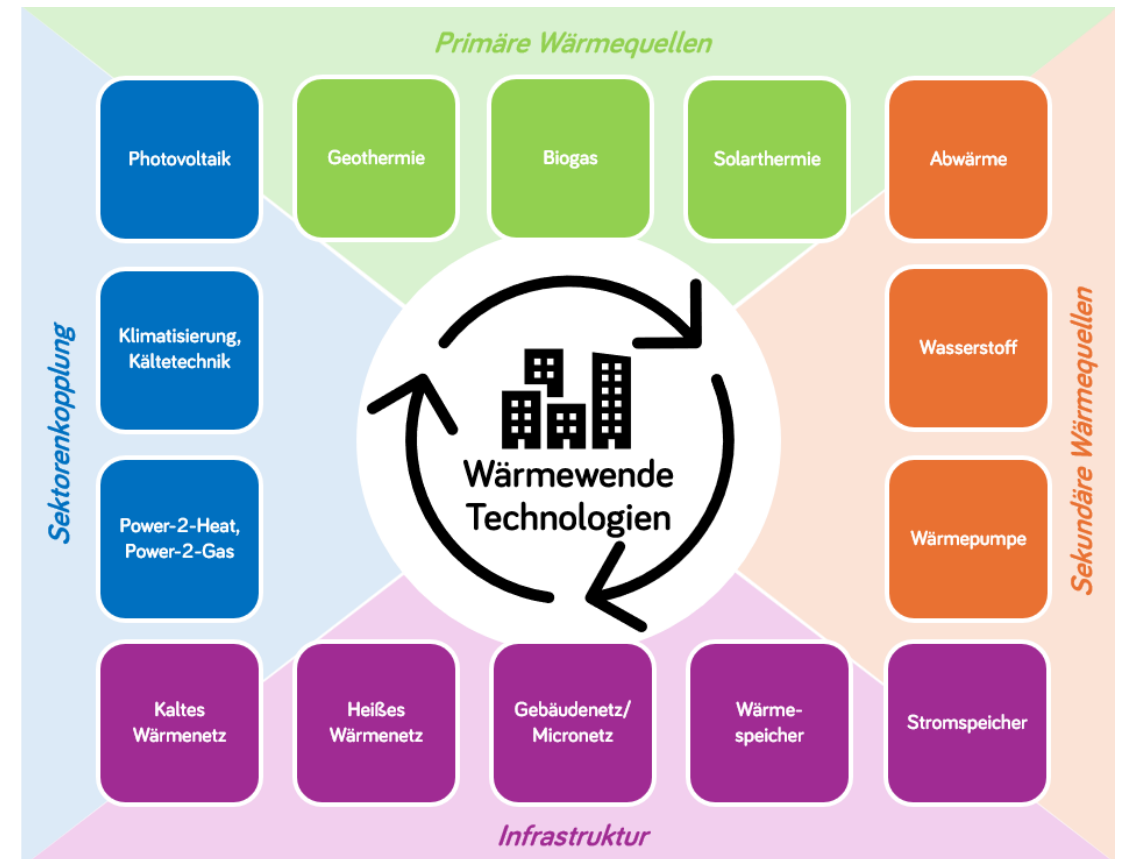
Primäre Wärmequellen

Photovoltaik

Geothermie

Biogas

Solarthermie

Abwärme

Sektorenkopplung

Klimatisierung, Kältetechnik

Wärmewende Technologien

Wasserstoff

Sekundäre Wärmequellen

Power-2-Heat, Power-2-Gas

Wärmepumpe

Kaltes Wärmenetz

Heißes Wärmenetz

Gebäudenetz/ Micronetz

Wärme-speicher

Stromspeicher

Infrastruktur